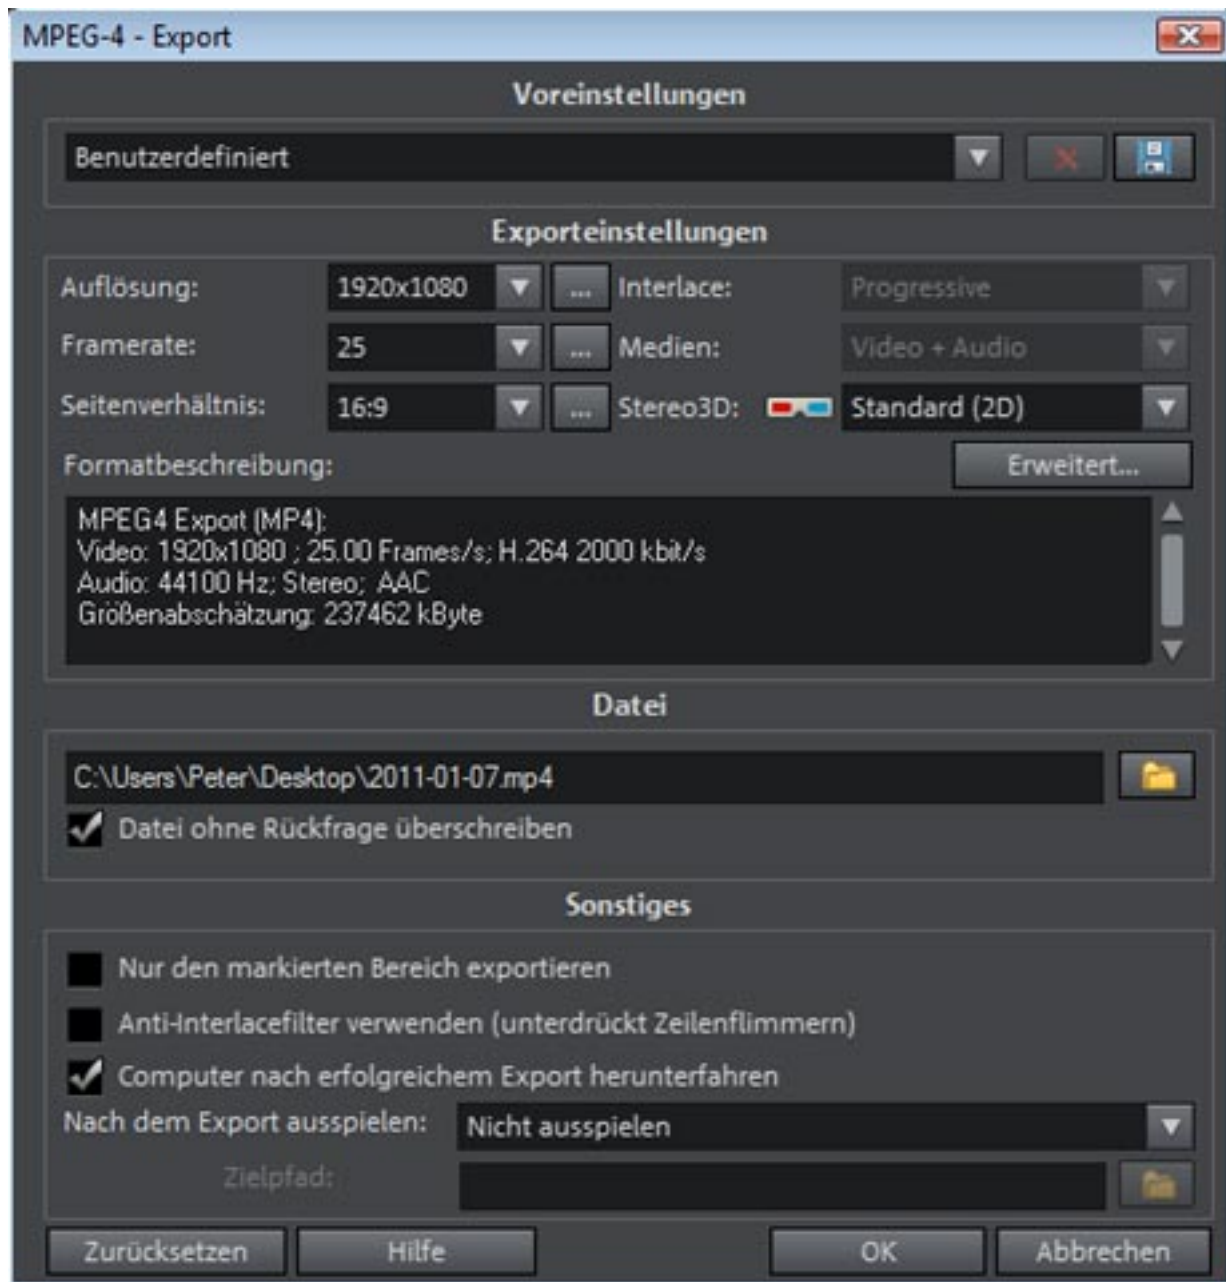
MPEG-4 - Export

Voreinstellungen

Benutzerdefiniert

Exporteinstellungen

Auflösung: 1920x1080 ... Interlace: Progressive

Framerate: 25 ... Medien: Video + Audio

Seitenverhältnis: 16:9 ... Stereo3D: Standard (2D)

Formatbeschreibung: Erweitert...

MPEG4 Export (MP4):
Video: 1920x1080 ; 25.00 Frames/s; H.264 2000 kbit/s
Audio: 44100 Hz; Stereo; AAC
Größenabschätzung: 237462 kByte

Datei

C:\Users\Peter\Desktop\2011-01-07.mp4

Datei ohne Rückfrage überschreiben

Sonstiges

Nur den markierten Bereich exportieren

Anti-Interlacefilter verwenden (unterdrückt Zeilenflimmern)

Computer nach erfolgreichem Export herunterfahren

Nach dem Export ausspielen: Nicht ausspielen

Zielpfad:

Zurücksetzen Hilfe OK Abbrechen